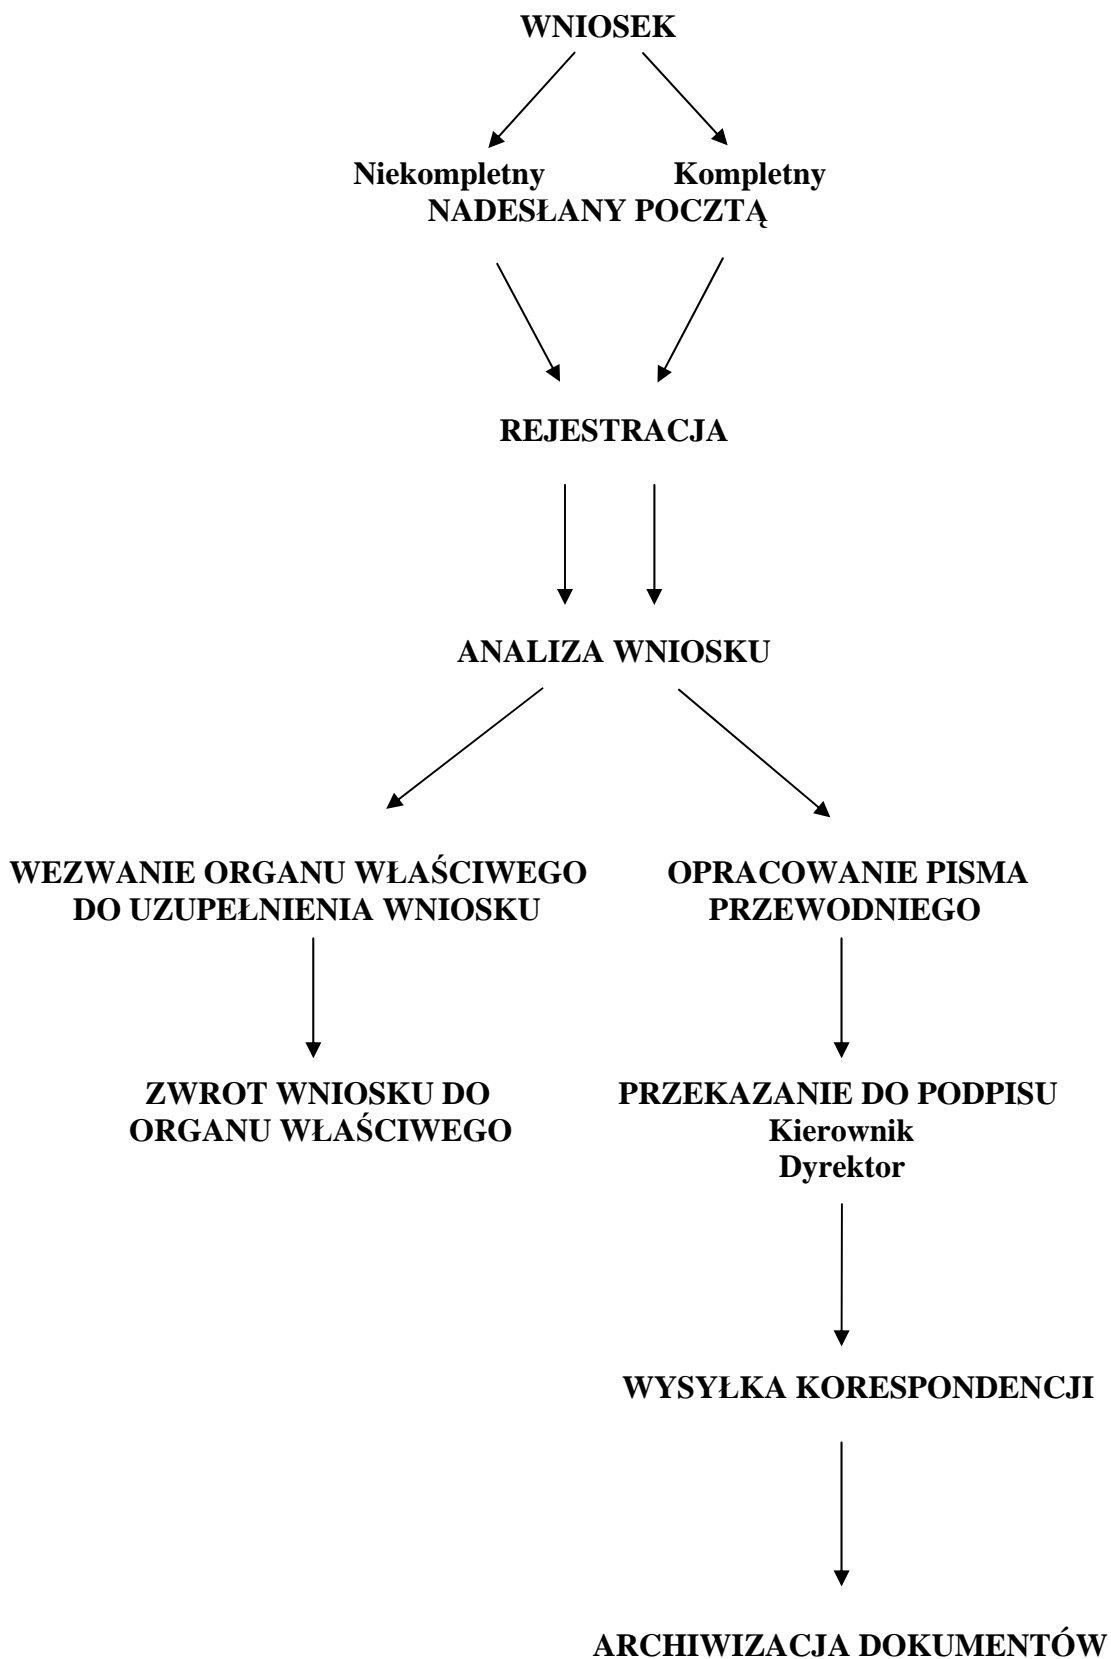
WNIOSEK

Niekompletny Kompletny
NADESŁANY POCZTĄ

REJESTRACJA

ANALIZA WNIOSKU

WEZWANIE ORGANU WŁAŚCIWEGO DO UZUPEŁNIENIA WNIOSKU

OPRACOWANIE PISMA PRZEWODNIEGO

ZWROT WNIOSKU DO ORGANU WŁAŚCIWEGO

PRZEKAZANIE DO PODPISU
Kierownik
Dyrektor

WYSYŁKA KORESPONDENCJI

ARCHIWIZACJA DOKUMENTÓW